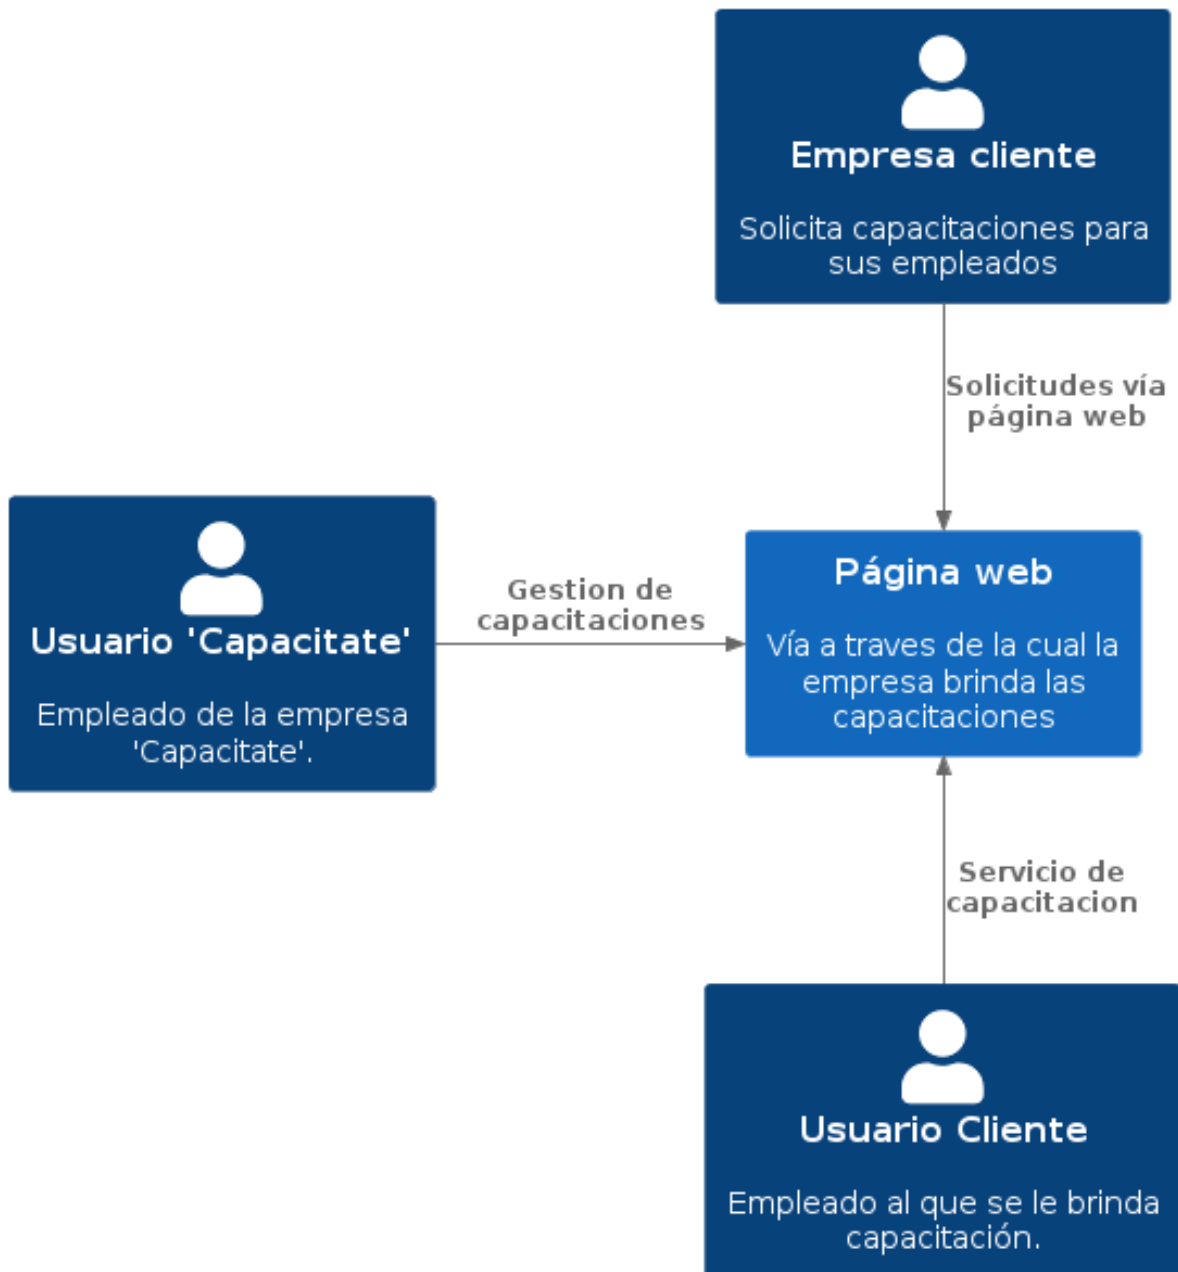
Empresa cliente

Solicita capacitaciones para sus empleados

Solicitudes vía página web

Usuario 'Capacitate'

Empleado de la empresa 'Capacitate'.

Gestion de capacitaciones

Página web

Vía a traves de la cual la empresa brinda las capacitaciones

Servicio de capacitacion

Usuario Cliente

Empleado al que se le brinda capacitación.